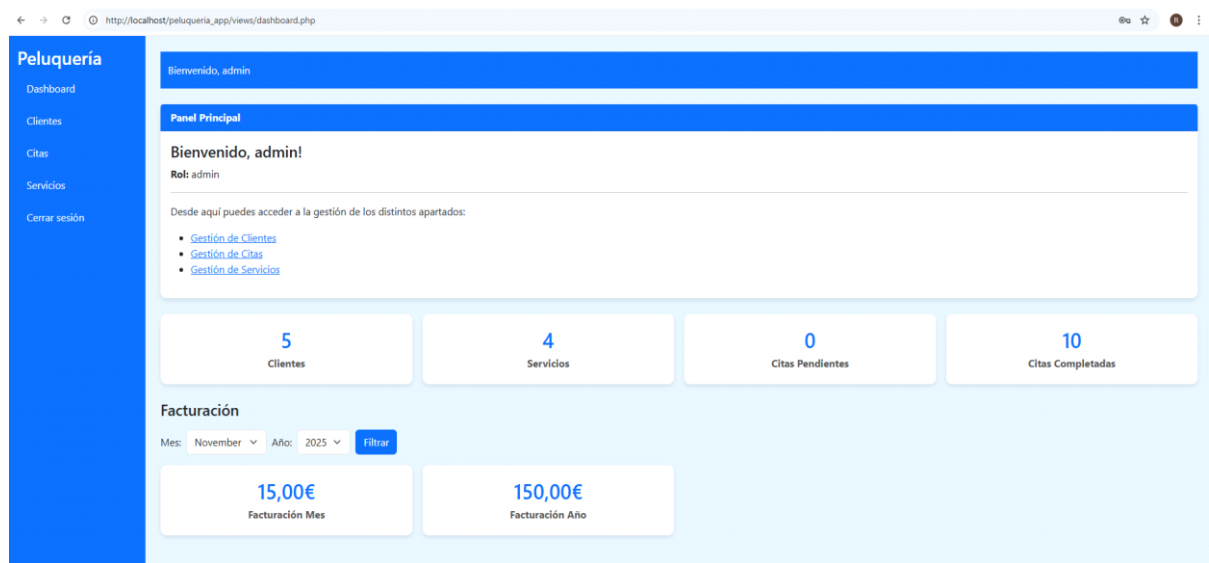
http://localhost/peluqueria_app/views/dashboard.php

Peluquería
Dashboard
Clientes
Citas
Servicios
Cerrar sesión

Bienvenido, admin

Panel Principal

Bienvenido, admin!
Rol: admin

Desde aquí puedes acceder a la gestión de los distintos apartados:

- Gestión de Clientes
- Gestión de Citas
- Gestión de Servicios

5
Clientes

4
Servicios

0
Citas Pendientes

10
Citas Completadas

Facturación

Mes: November Año: 2025 Filtrar

15,00€
Facturación Mes

150,00€
Facturación Año